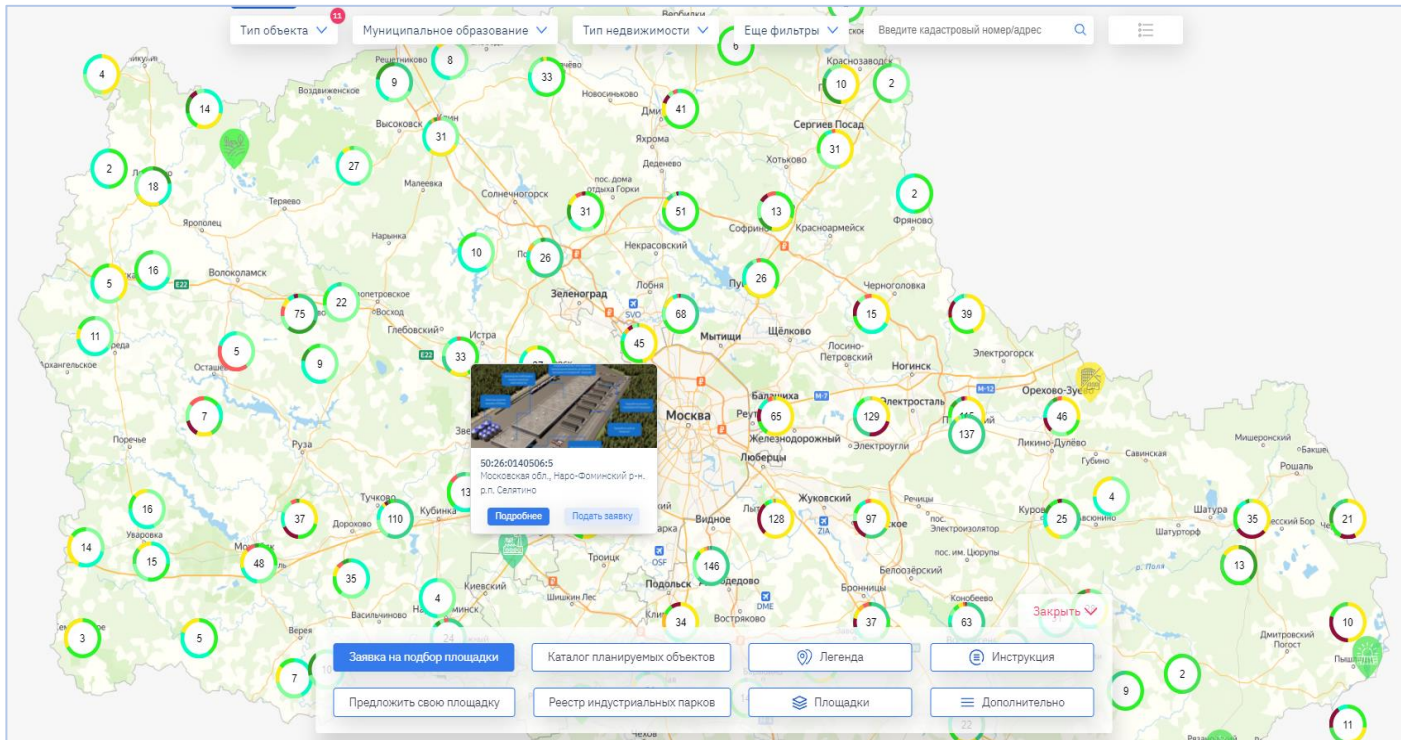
Тип объекта 11
Муниципальное образование
Тип недвижимости
Еще фильтры
Введите кадастровый номер/адрес

Вербилки
Решетниково
Новосильково
Краснозаводск
Дмитров
Яхрома
Сергиев Посад
Высоковск
Клин
Хотьково
Деденево
Малеевка
Солнечногорск
пос. дома отдыха Горки
Тереево
Ярополец
Софрино
Красноармейск
Фряново
Нарынка
Некрасовский
Волоколамск
Зеленоград
Лобня
Пушкино
Черноголовка
Новопетровское
Восход
SVO
Глебовский
Истра
Мытищи
Щёлково
Лосино-Петровский
Ногинск
Электрогорск
Архангельское
Осташево
Балашиха
Реутов
Электросталь
Орехово-Зуево
Москва
Железнодорожный
Электроугли
Ликино-Дулёво
Мишеронский
Поречье
Руза
Звенигород
Люберцы
Губино
Савинская
Рошаль
Тучково
Кубинка
Дорохово
Уваровка
Можайск
Жуковский
Видное
Речицы
пос. Электроизолятор
Куровское
Шатура
Авсюнино
Шатурторф
Мещерский Бор
ZIA
Троицк
Домодедово
пос. им. Цюрупы
OSF
Белоозёрский
Киевский
Подольск
Бронницы
DME
Климовск
Наро-Фоминск
Шишкин Лес
Востряково
Конобеево
Верея
Васильевское
Дмитровский Погост
Пышлицы
Чехов

4 14 9 8 33 6 41 10 2 31 2 18 27 31 51 13 2 10 26 5 16 26 68 15 39 11 75 22 45 33 5 9 27 7 65 129 115 137 46 4 16 37 110 13 128 97 25 35 21 14 15 48 35 146 13 4 3 5 24 34 37 63 10 7 9 2 11 22

50:26:0140506:5
Московская обл., Наро-Фоминский р-н, р.п. Селятино
Подробнее
Подать заявку

Закрыть
Заявка на подбор площадки
Каталог планируемых объектов
Легенда
Инструкция
Предложить свою площадку
Реестр индустриальных парков
Площадки
Дополнительно